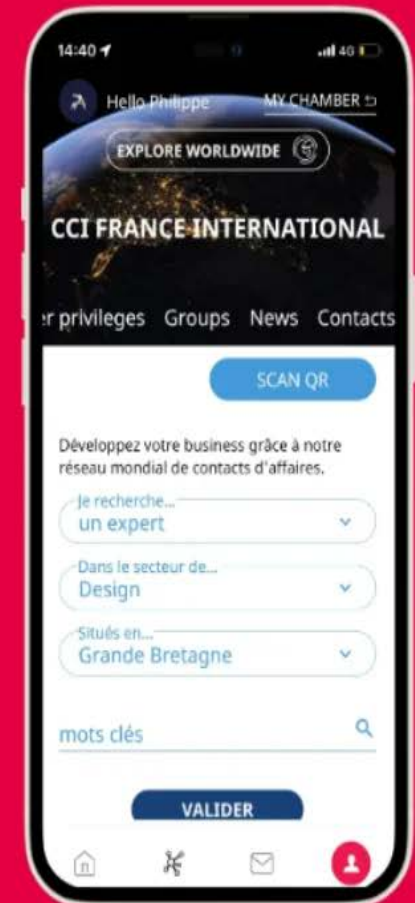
14:40

40

Hello Philippe

MY CHAMBER

EXPLORE WORLDWIDE

CCI FRANCE INTERNATIONAL

r privileges Groups News Contacts

SCAN QR

Développez votre business grâce à notre réseau mondial de contacts d'affaires.

Je recherche...
un expert

Dans le secteur de...
Design

Situés en...
Grande Bretagne

mots clés

VALIDER